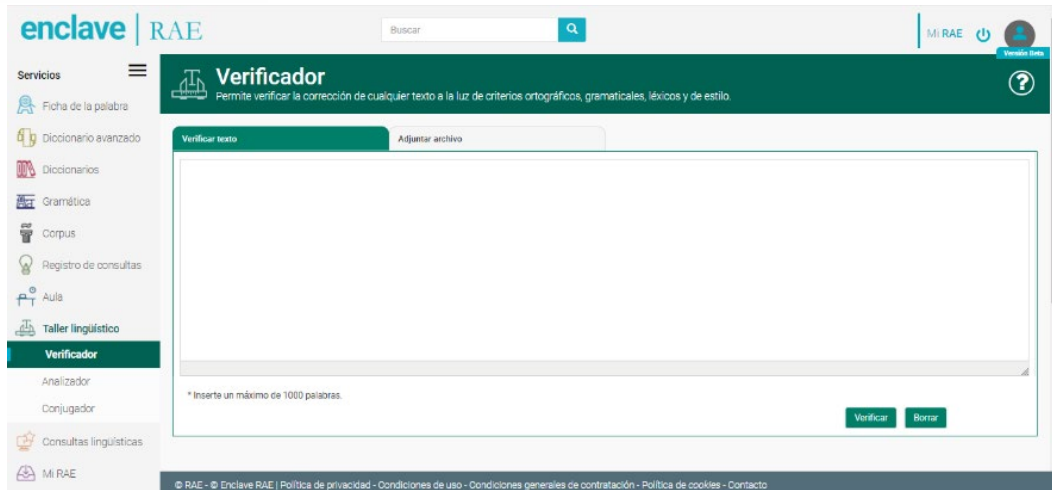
enclave | RAE

Buscar

Mi RAE

Versión Beta

Servicios

Ficha de la palabra

Diccionario avanzado

Diccionarios

Gramática

Corpus

Registro de consultas

Aula

Taller lingüístico

Verificador

Analizador

Conjugador

Consultas lingüísticas

Mi RAE

Verificador

Permite verificar la corrección de cualquier texto a la luz de criterios ortográficos, gramaticales, léxicos y de estilo.

?

Verificar texto

Adjuntar archivo

* Inserte un máximo de 1000 palabras.

Verificar

Borrar

© RAE - © Enclave RAE | Política de privacidad - Condiciones de uso - Condiciones generales de contratación - Política de cookies - Contacto